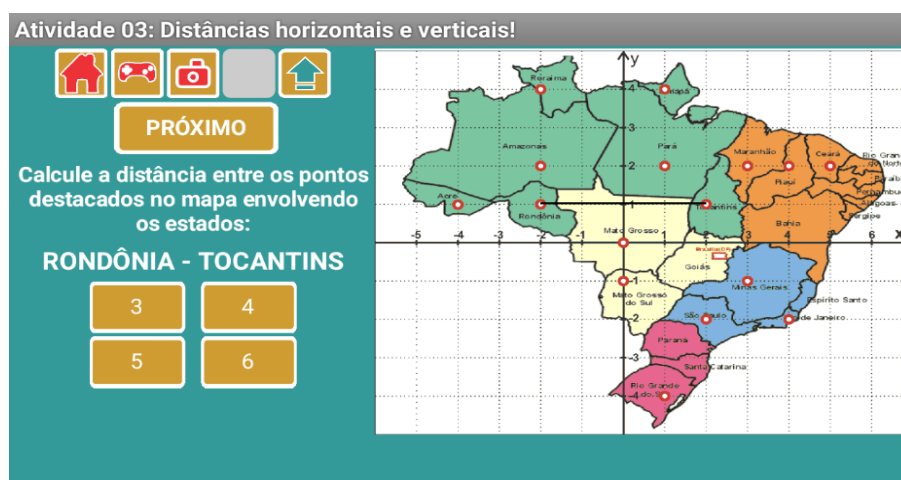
Atividade 03: Distâncias horizontais e verticais!

PRÓXIMO

Calcule a distância entre os pontos destacados no mapa envolvendo os estados:

RONDÔNIA - TOCANTINS

3
4
5
6

y
x
4
3
2
1
-1
-2
-3
-5
-4
-3
-2
-1
1
2
3
4
5
6

Roraima
Amapá
Amazonas
Pará
Maranhão
Ceará
Rio Grande do Norte
Paraíba
Pernambuco
Alagoas
Sergipe
Piauí
Acre
Rondônia
Tocantins
Bahia
Mato Grosso
Brasília
Goiás
Mato Grosso do Sul
Minas Gerais
Espírito Santo
São Paulo
Rio de Janeiro
Paraná
Santa Catarina
Rio Grande do Sul